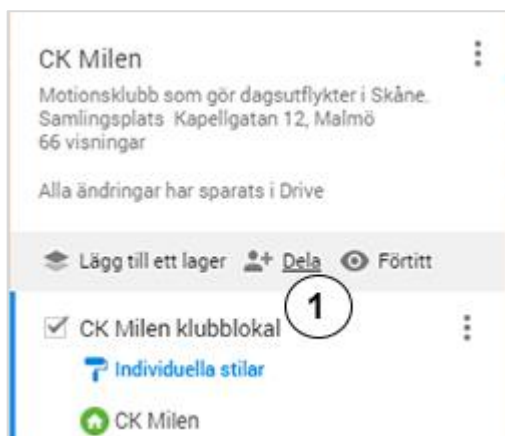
CK Milen

Motionsklubb som gör dagsutflykter i Skåne. Samlingsplats Kapellgatan 12, Malmö

66 visningar

Alla ändringar har sparats i Drive

Lägg till ett lager Dela Förtitt

1

CK Milen klubblokal

Individuella stilar

CK Milen